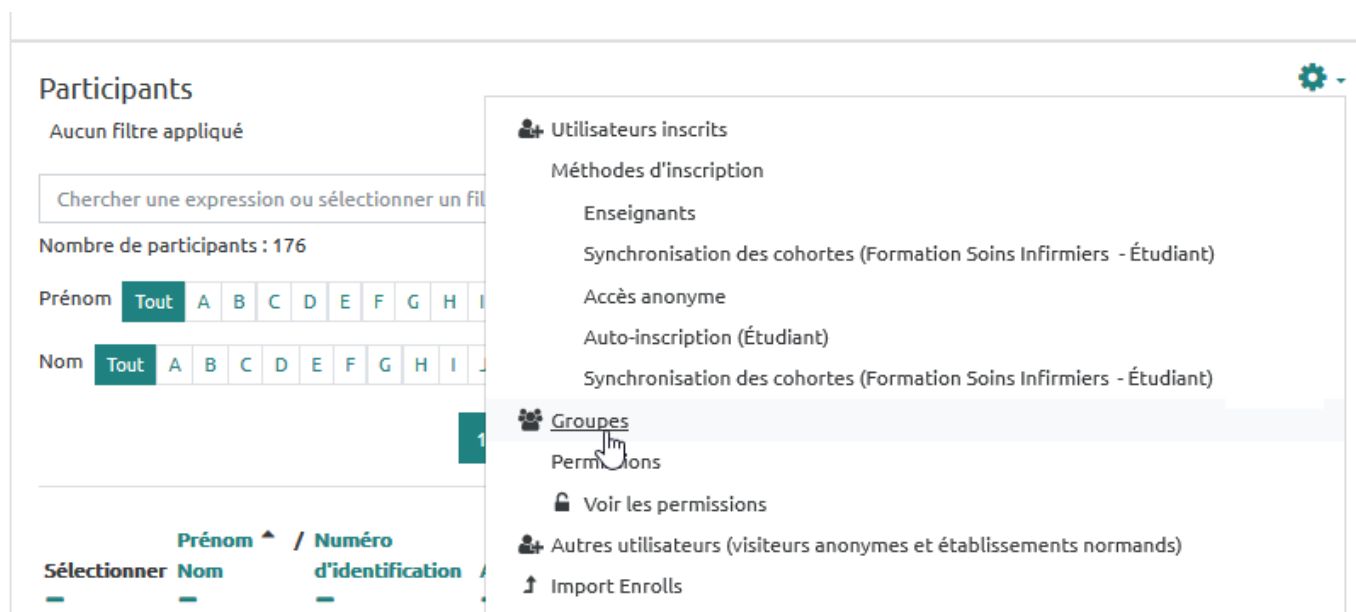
Participants

Aucun filtre appliqué

Chercher une expression ou sélectionner un fil

Nombre de participants : 176

Prénom Tout A B C D E F G H I

Nom Tout A B C D E F G H I J

1

Sélectionner Prénom / Nom Numéro d'identification A

Utilisateurs inscrits
Méthodes d'inscription
Enseignants
Synchronisation des cohortes (Formation Soins Infirmiers - Étudiant)
Accès anonyme
Auto-inscription (Étudiant)
Synchronisation des cohortes (Formation Soins Infirmiers - Étudiant)
Groupes
Perm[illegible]ions
Voir les permissions
Autres utilisateurs (visiteurs anonymes et établissements normands)
Import Enrolls